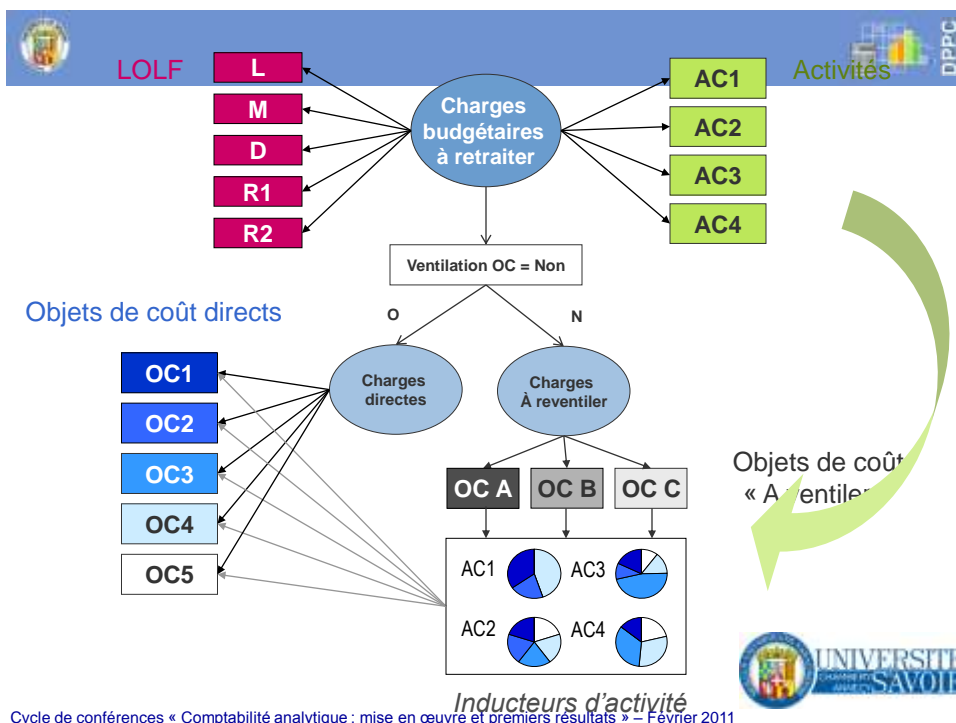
LOLF

L

M

D

R1

R2

Charges budgétaires à retraiter

AC1

AC2

AC3

AC4

Activités

DPPC

Ventilation OC = Non

O

N

Objets de coût directs

OC1

OC2

OC3

OC4

OC5

Charges directes

Charges À reventiler

OC A

OC B

OC C

Objets de coût « A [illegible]ventiler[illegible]

AC1

AC3

AC2

AC4

Inducteurs d'activité

UNIVERSIT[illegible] SAVOI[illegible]

Cycle de conférences « Comptabilité analytique : mise en œuvre et premiers résultats » – Février 2011